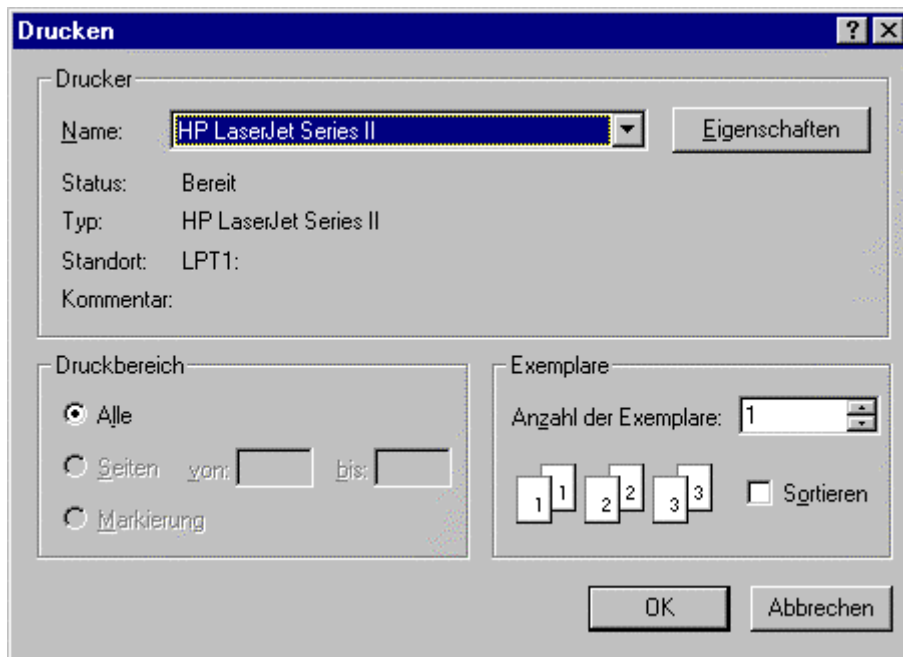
Drucken

?

Drucker

Name: HP LaserJet Series II

Eigenschaften

Status: Bereit

Typ: HP LaserJet Series II

Standort: LPT1:

Kommentar:

Druckbereich

Alle

Seiten von: bis:

Markierung

Exemplare

Anzahl der Exemplare: 1

1 1 2 2 3 3

Sortieren

OK

Abbrechen